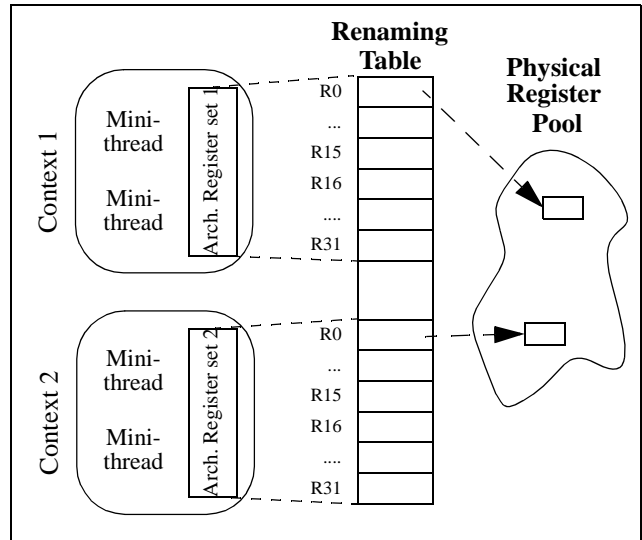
Renaming Table

Physical Register Pool

Context 1

Mini-thread

Mini-thread

Arch. Register set 1

R0
...
R15
R16
....
R31

Context 2

Mini-thread

Mini-thread

Arch. Register set 2

R0
...
R15
R16
....
R31